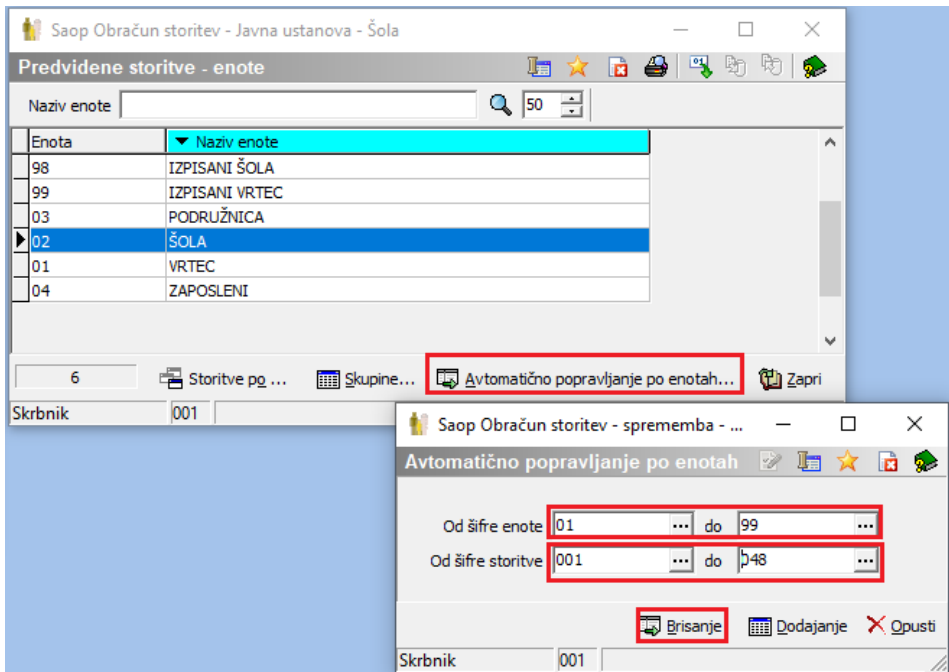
Saop Obračun storitev - Javna ustanova - Šola

Predvidene storitve - enote

Naziv enote

50

| Enota | Naziv enote |
|---|---|
| 98 | IZPISANI ŠOLA |
| 99 | IZPISANI VRTEC |
| 03 | PODRUŽNICA |
| 02 | ŠOLA |
| 01 | VRTEC |
| 04 | ZAPOSLENI |

6

Storitve po ...

Skupine...

Avtomatično popravljanje po enotah...

Zapri

Skrbnik 001

Saop Obračun storitev - sprememba - ...

Avtomatično popravljanje po enotah

Od šifre enote 01 ... do 99 ...

Od šifre storitve 001 ... do 048 ...

Brisanje

Dodajanje

Opusti

Skrbnik 001